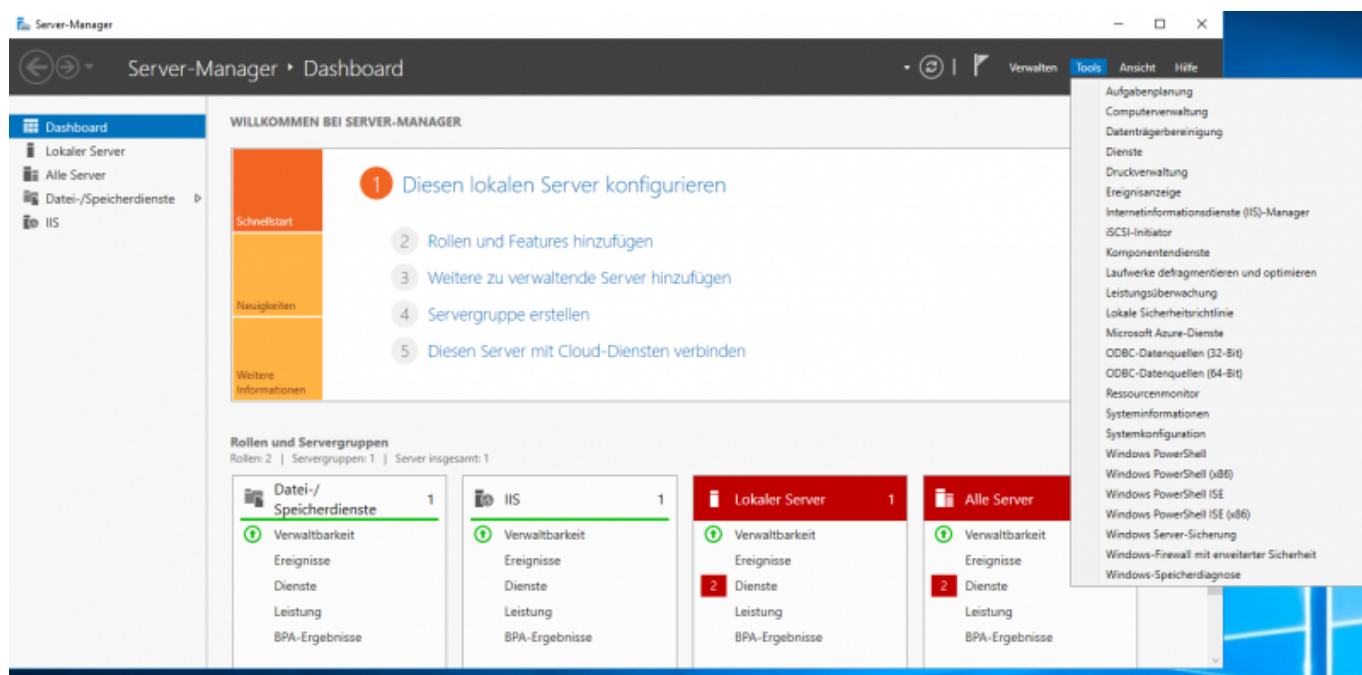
Server-Manager

Server-Manager • Dashboard

Verwalten Tools Ansicht Hilfe

Dashboard
Lokaler Server
Alle Server
Datei-/Speicherdienste
IIS

WILLKOMMEN BEI SERVER-MANAGER

Schnellstart
Neuigkeiten
Weitere Informationen

1 Diesen lokalen Server konfigurieren
2 Rollen und Features hinzufügen
3 Weitere zu verwaltende Server hinzufügen
4 Servergruppe erstellen
5 Diesen Server mit Cloud-Diensten verbinden

Rollen und Servergruppen
Rollen: 2 | Servergruppen: 1 | Server insgesamt: 1

| Datei-/ Speicherdienste 1 | IIS 1 | Lokaler Server 1 | Alle Server |
|---|---|---|---|
| Verwaltbarkeit | Verwaltbarkeit | Verwaltbarkeit | Verwaltbarkeit |
| Ereignisse | Ereignisse | Ereignisse | Ereignisse |
| Dienste | Dienste | 2 Dienste | 2 Dienste |
| Leistung | Leistung | Leistung | Leistung |
| BPA-Ergebnisse | BPA-Ergebnisse | BPA-Ergebnisse | BPA-Ergebnisse |

Aufgabenplanung
Computerverwaltung
Datenträgerbereinigung
Dienste
Druckverwaltung
Ereignisanzeige
Internetinformationsdienste (IIS)-Manager
iSCSI-Initiator
Komponentendienste
Laufwerke defragmentieren und optimieren
Leistungsüberwachung
Lokale Sicherheitsrichtlinie
Microsoft Azure-Dienste
ODBC-Datenquellen (32-Bit)
ODBC-Datenquellen (64-Bit)
Ressourcenmonitor
Systeminformationen
Systemkonfiguration
Windows PowerShell
Windows PowerShell (x86)
Windows PowerShell ISE
Windows PowerShell ISE (x86)
Windows Server-Sicherung
Windows-Firewall mit erweiterter Sicherheit
Windows-Speicherdiagnose